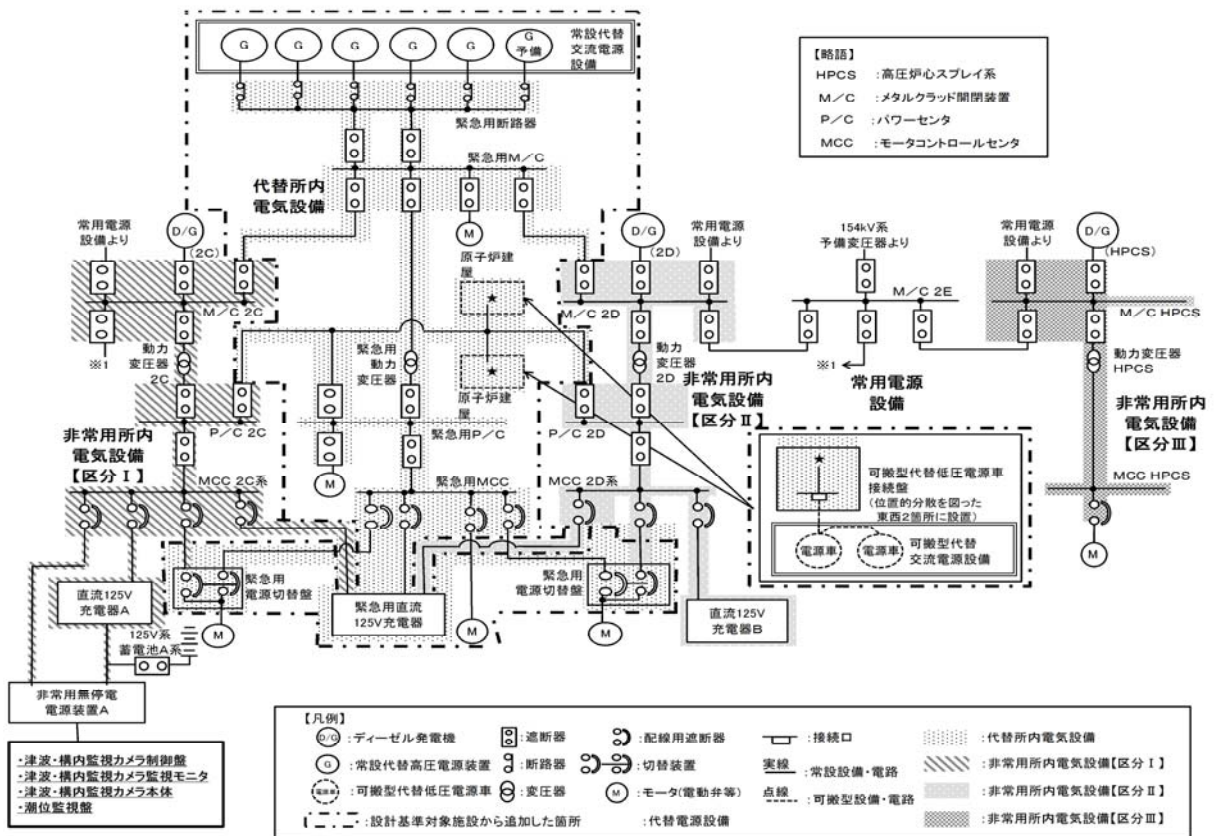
G G G G G G
予備
常設代替交流電源設備

【略語】
HPCS :高圧炉心スプレイ系
M/C :メタルクラッド開閉装置
P/C :パワーセンタ
MCC :モータコントロールセンタ

緊急用断路器
緊急用M/C
代替所内電気設備
M

常用電源設備より
D/G (2C)
M/C 2C
※1
動力変圧器 2C
P/C 2C
非常用所内電気設備【区分Ⅰ】
MCC 2C系

原子炉建屋
★
緊急用動力変圧器
原子炉建屋
緊急用P/C
M
緊急用MCC

D/G (2D)
常用電源設備より
M/C 2D
動力変圧器 2D
非常用所内電気設備【区分Ⅱ】
P/C 2D
MCC 2D系

154kV系予備変圧器より
M/C 2E
※1
常用電源設備

常用電源設備より
D/G (HPCS)
M/C HPCS
動力変圧器 HPCS
非常用所内電気設備【区分Ⅲ】
MCC HPCS
M

可搬型代替低圧電源車接続盤
(位置的分散を図った東西2箇所に設置)
電源車 電源車
可搬型代替交流電源設備

緊急用電源切替盤
直流125V充電器A
M
125V系蓄電池A系
緊急用直流125V充電器
M
緊急用電源切替盤
M
直流125V充電器B

非常用無停電電源装置A
・津波・構内監視カメラ制御盤
・津波・構内監視カメラ監視モニタ
・津波・構内監視カメラ本体
・潮位監視盤

【凡例】
D/G :ディーゼル発電機
G :常設代替高圧電源装置
電源車 :可搬型代替低圧電源車
:遮断器
:断路器
:変圧器
:配線用遮断器
:切替装置
M :モータ(電動弁等)
:接続口
実線 :常設設備・電路
点線 :可搬型設備・電路
:代替所内電気設備
:非常用所内電気設備【区分Ⅰ】
:非常用所内電気設備【区分Ⅱ】
:非常用所内電気設備【区分Ⅲ】
:設計基準対象施設から追加した箇所
:代替電源設備